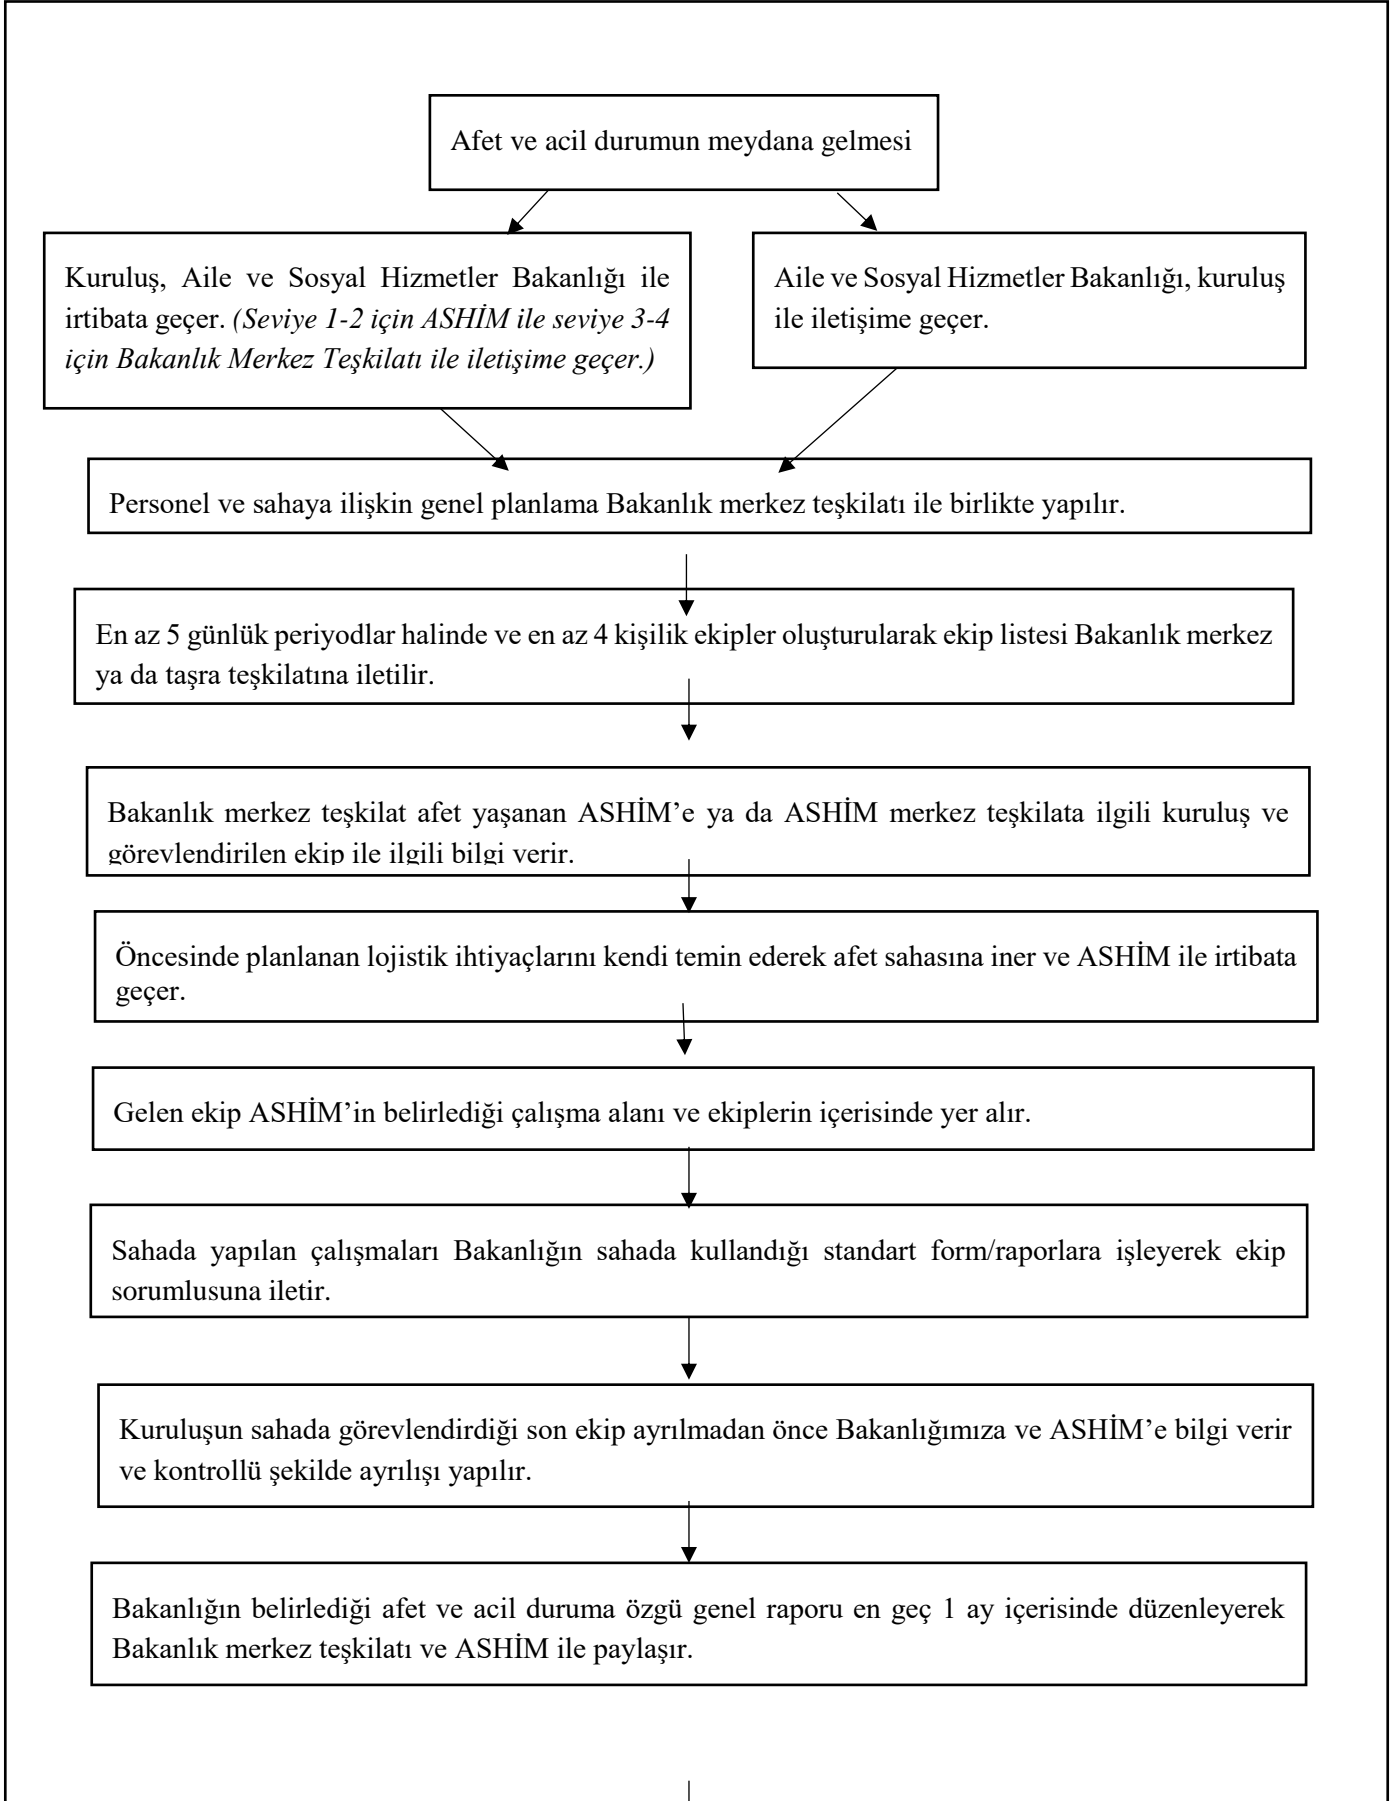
Afet ve acil durumun meydana gelmesi

Kuruluş, Aile ve Sosyal Hizmetler Bakanlığı ile irtibata geçer. *(Seviye 1-2 için ASHİM ile seviye 3-4 için Bakanlık Merkez Teşkilatı ile iletişime geçer.)*

Aile ve Sosyal Hizmetler Bakanlığı, kuruluş ile iletişime geçer.

Personel ve sahaya ilişkin genel planlama Bakanlık merkez teşkilatı ile birlikte yapılır.

En az 5 günlük periyodlar halinde ve en az 4 kişilik ekipler oluşturularak ekip listesi Bakanlık merkez ya da taşra teşkilatına iletilir.

Bakanlık merkez teşkilat afet yaşanan ASHİM'e ya da ASHİM merkez teşkilata ilgili kuruluş ve görevlendirilen ekip ile ilgili bilgi verir.

Öncesinde planlanan lojistik ihtiyaçlarını kendi temin ederek afet sahasına iner ve ASHİM ile irtibata geçer.

Gelen ekip ASHİM'in belirlediği çalışma alanı ve ekiplerin içerisinde yer alır.

Sahada yapılan çalışmaları Bakanlığın sahada kullandığı standart form/raporlara işleyerek ekip sorumlusuna iletir.

Kuruluşun sahada görevlendirdiği son ekip ayrılmadan önce Bakanlığımıza ve ASHİM'e bilgi verir ve kontrollü şekilde ayrılışı yapılır.

Bakanlığın belirlediği afet ve acil duruma özgü genel raporu en geç 1 ay içerisinde düzenleyerek Bakanlık merkez teşkilatı ve ASHİM ile paylaşır.